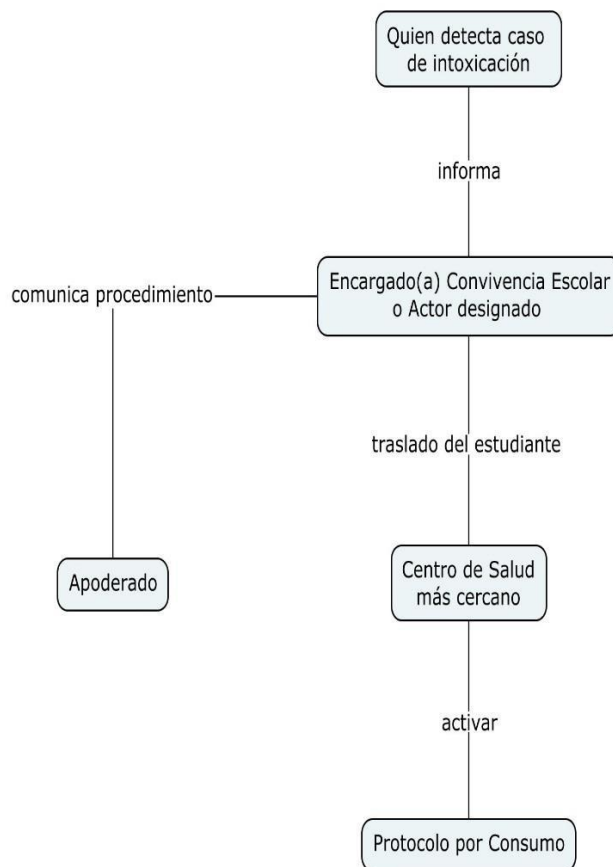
Quien detecta caso de intoxicación

informa

Encargado(a) Convivencia Escolar o Actor designado

comunica procedimiento

Apoderado

traslado del estudiante

Centro de Salud más cercano

activar

Protocolo por Consumo